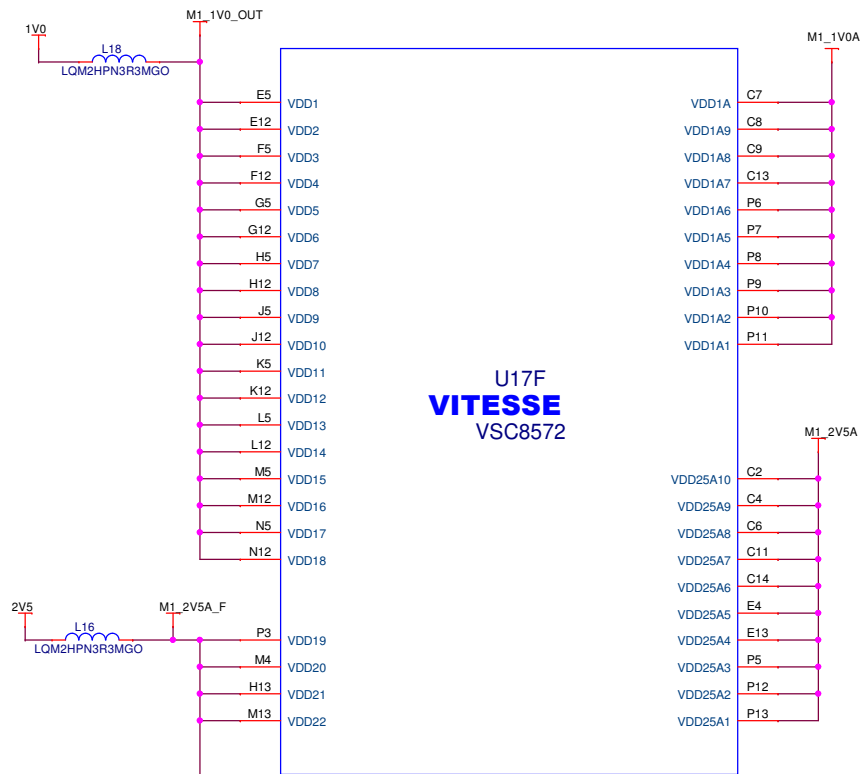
1V0
M1_1V0_OUT
L18
LQM2HPN3R3MGO
M1_1V0A

E5 VDD1
E12 VDD2
F5 VDD3
F12 VDD4
G5 VDD5
G12 VDD6
H5 VDD7
H12 VDD8
J5 VDD9
J12 VDD10
K5 VDD11
K12 VDD12
L5 VDD13
L12 VDD14
M5 VDD15
M12 VDD16
N5 VDD17
N12 VDD18

VDD1A C7
VDD1A9 C8
VDD1A8 C9
VDD1A7 C13
VDD1A6 P6
VDD1A5 P7
VDD1A4 P8
VDD1A3 P9
VDD1A2 P10
VDD1A1 P11

U17F
VITESSE
VSC8572

M1_2V5A

VDD25A10 C2
VDD25A9 C4
VDD25A8 C6
VDD25A7 C11
VDD25A6 C14
VDD25A5 E4
VDD25A4 E13
VDD25A3 P5
VDD25A2 P12
VDD25A1 P13

2V5
M1_2V5A_F
L16
LQM2HPN3R3MGO

P3 VDD19
M4 VDD20
H13 VDD21
M13 VDD22